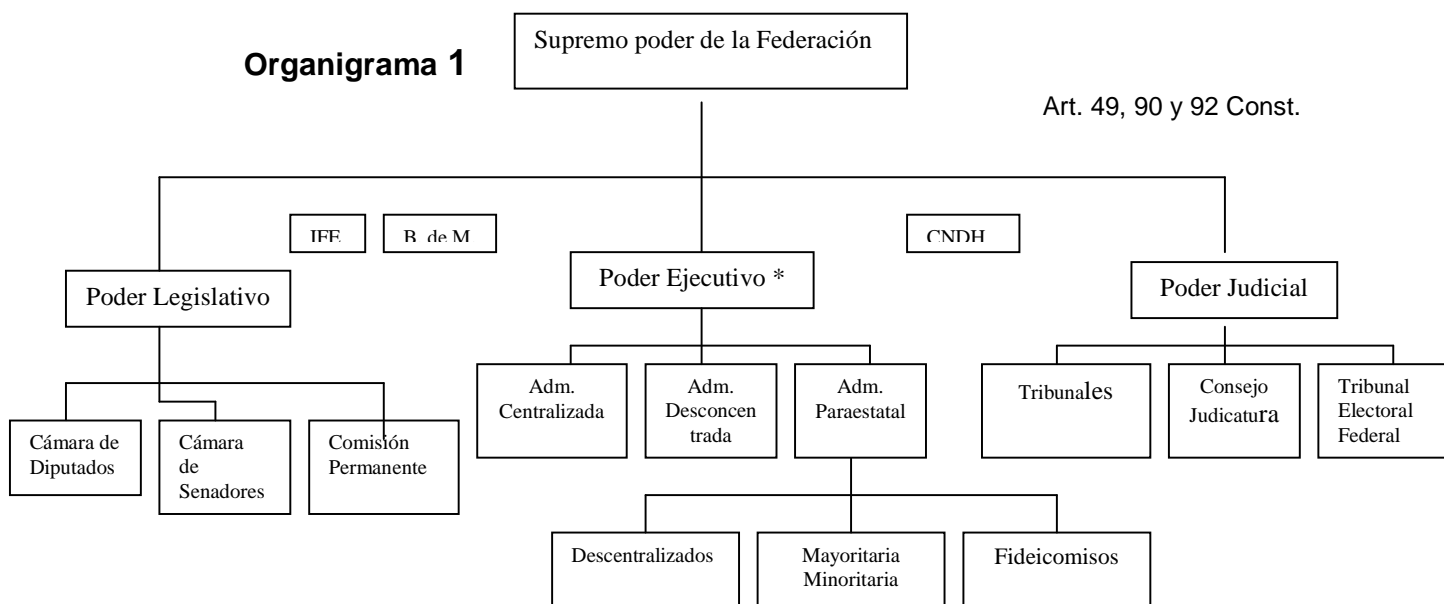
Organigrama 1

Supremo poder de la Federación

Art. 49, 90 y 92 Const.

IFE

B. de M.

CNDH

Poder Legislativo

Poder Ejecutivo *

Poder Judicial

Cámara de Diputados

Cámara de Senadores

Comisión Permanente

Adm. Centralizada

Adm. Desconcentrada

Adm. Paraestatal

Tribunales

Consejo Judicatura

Tribunal Electoral Federal

Descentralizados

Mayoritaria Minoritaria

Fideicomisos